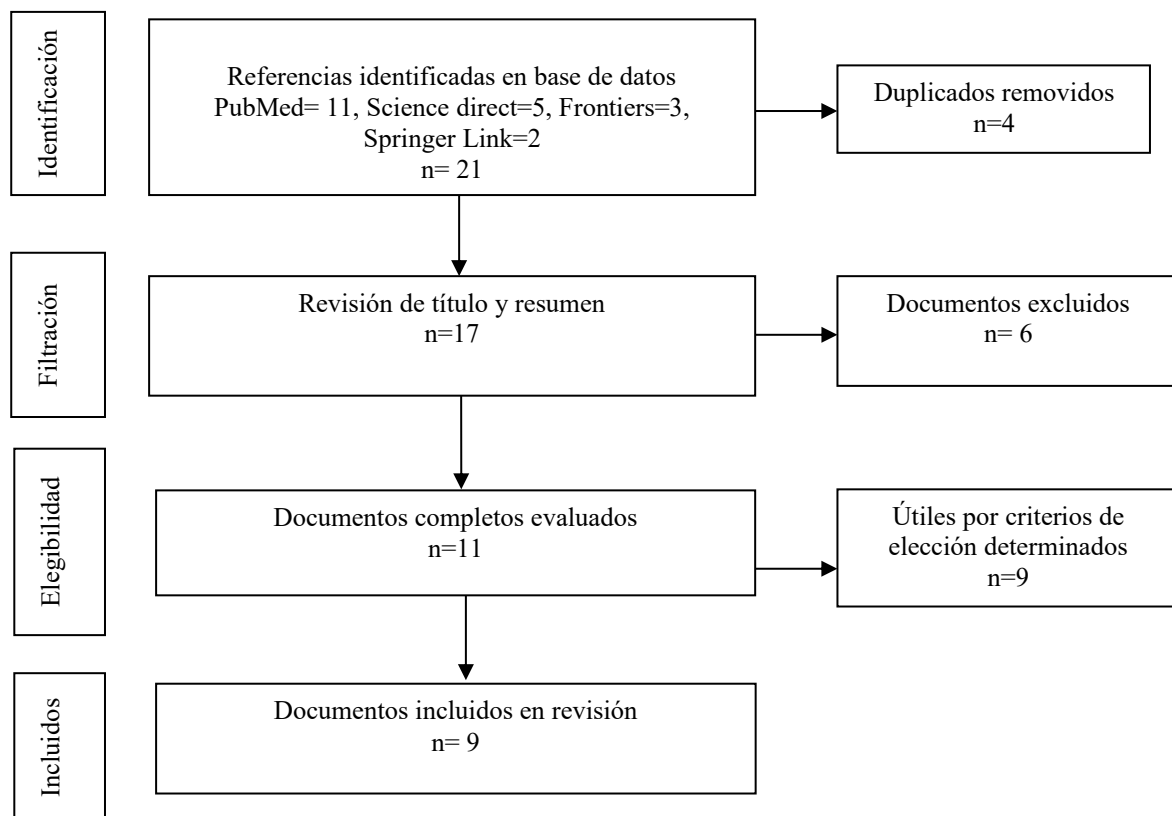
Identificación

Referencias identificadas en base de datos PubMed= 11, Science direct=5, Frontiers=3, Springer Link=2
n= 21

Duplicados removidos
n=4

Filtración

Revisión de título y resumen
n=17

Documentos excluidos
n= 6

Elegibilidad

Documentos completos evaluados
n=11

Útiles por criterios de elección determinados
n=9

Incluidos

Documentos incluidos en revisión
n= 9